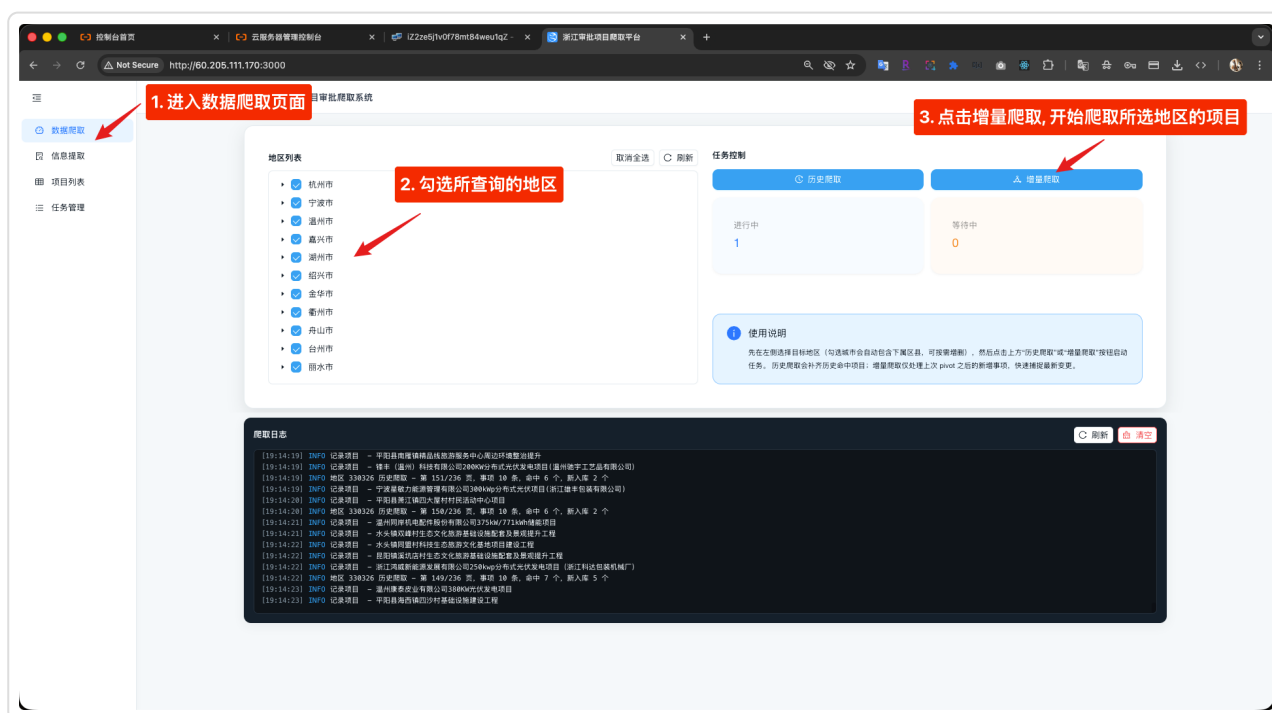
控制台首页
云服务器管理控制台
iZ2ze5j1v0f78mt84weu1qZ
浙江审批项目爬取平台
Not Secure http://60.205.111.170:3000

1. 进入数据爬取页面
目审批爬取系统
数据爬取
信息提取
项目列表
任务管理

3. 点击增量爬取, 开始爬取所选地区的项目

地区列表
取消全选
刷新
2. 勾选所查询的地区
杭州市
宁波市
温州市
嘉兴市
湖州市
绍兴市
金华市
衢州市
舟山市
台州市
丽水市

任务控制
历史爬取
增量爬取
进行中
1
等待中
0

使用说明
先在左侧选择目标地区（勾选城市会自动包含下属区县，可按需增删），然后点击上方"历史爬取"或"增量爬取"按钮启动任务。历史爬取会补齐历史命中项目；增量爬取仅处理上次 pivot 之后的新增事项，快速捕捉最新变更。

爬取日志
刷新
清空
[19:14:19] INFO 记录项目 - 平阳县南麂镇精品线旅游服务中心周边环境整治提升
[19:14:19] INFO 记录项目 - 锋丰（温州）科技有限公司200KW分布式光伏发电项目(温州驰宇工艺品有限公司)
[19:14:19] INFO 地区 330326 历史爬取 - 第 151/236 页, 事项 10 条, 命中 6 个, 新入库 2 个
[19:14:19] INFO 记录项目 - 宁波星敏力能源管理有限公司300kWp分布式光伏项目(浙江雄丰包装有限公司)
[19:14:20] INFO 记录项目 - 平阳县萧江镇四大厦村村民活动中心项目
[19:14:20] INFO 地区 330326 历史爬取 - 第 150/236 页, 事项 10 条, 命中 6 个, 新入库 2 个
[19:14:21] INFO 记录项目 - 温州同岸机电配件股份有限公司375kW/771kWh储能项目
[19:14:21] INFO 记录项目 - 水头镇双峰村生态文化旅游基础设施配套及景观提升工程
[19:14:22] INFO 记录项目 - 水头镇同盟村科技生态旅游文化基地项目建设工程
[19:14:22] INFO 记录项目 - 昆阳镇溪坑村生态文化旅游基础设施配套及景观提升工程
[19:14:22] INFO 记录项目 - 浙江鸿威新能源发展有限公司250kwp分布式光伏发电项目(浙江科达包装机械厂)
[19:14:22] INFO 地区 330326 历史爬取 - 第 149/236 页, 事项 10 条, 命中 7 个, 新入库 5 个
[19:14:23] INFO 记录项目 - 温州康泰皮业有限公司300KW光伏发电项目
[19:14:23] INFO 记录项目 - 平阳县海西镇四沙村基础设施建设工程